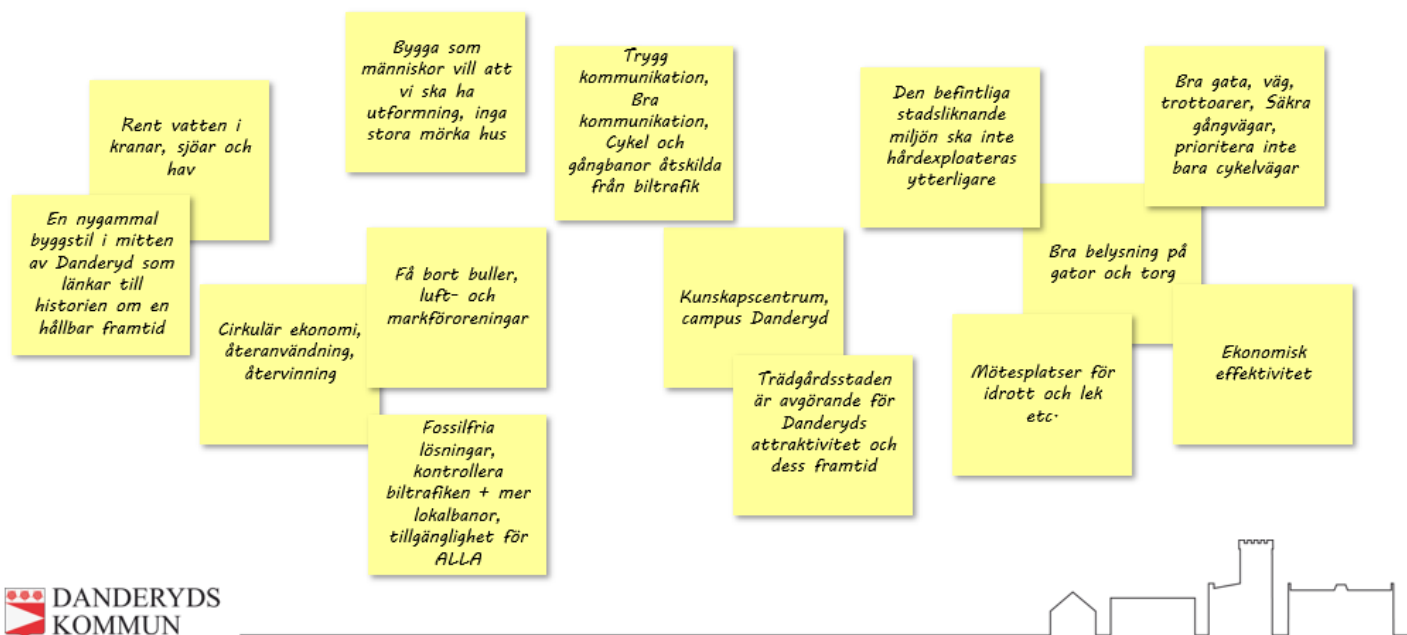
Rent vatten i kranar, sjöar och hav

En nygammal byggstil i mitten av Danderyd som länkar till historien om en hållbar framtid

Bygga som människor vill att vi ska ha utformning, inga stora mörka hus

Få bort buller, luft- och markföroreningar

Cirkulär ekonomi, återanvändning, återvinning

Fossilfria lösningar, kontrollera biltrafiken + mer lokalbanor, tillgänglighet för ALLA

Trygg kommunikation, Bra kommunikation, Cykel och gångbanor åtskilda från biltrafik

Kunskapscentrum, campus Danderyd

Trädgårdsstaden är avgörande för Danderyds attraktivitet och dess framtid

Den befintliga stadsliknande miljön ska inte hårdexploateras ytterligare

Bra gata, väg, trottoarer, Säkra gångvägar, prioritera inte bara cykelvägar

Bra belysning på gator och torg

Mötesplatser för idrott och lek etc.

Ekonomisk effektivitet

DANDERYDS KOMMUN